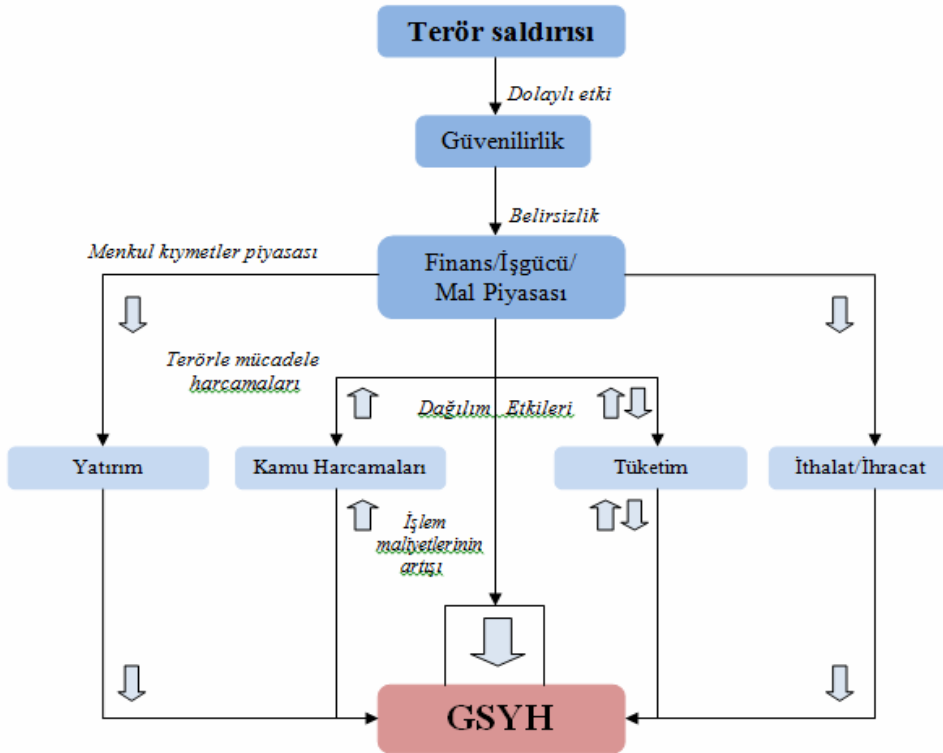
Terör saldırısı

Dolaylı etki

Güvenilirlik

Belirsizlik

Menkul kıymetler piyasası

Finans/İşgücü/ Mal Piyasası

Terörle mücadele harcamaları

Dağılım Etkileri

Yatırım

Kamu Harcamaları

Tüketim

İthalat/İhracat

İşlem maliyetlerinin artışı

GSYH